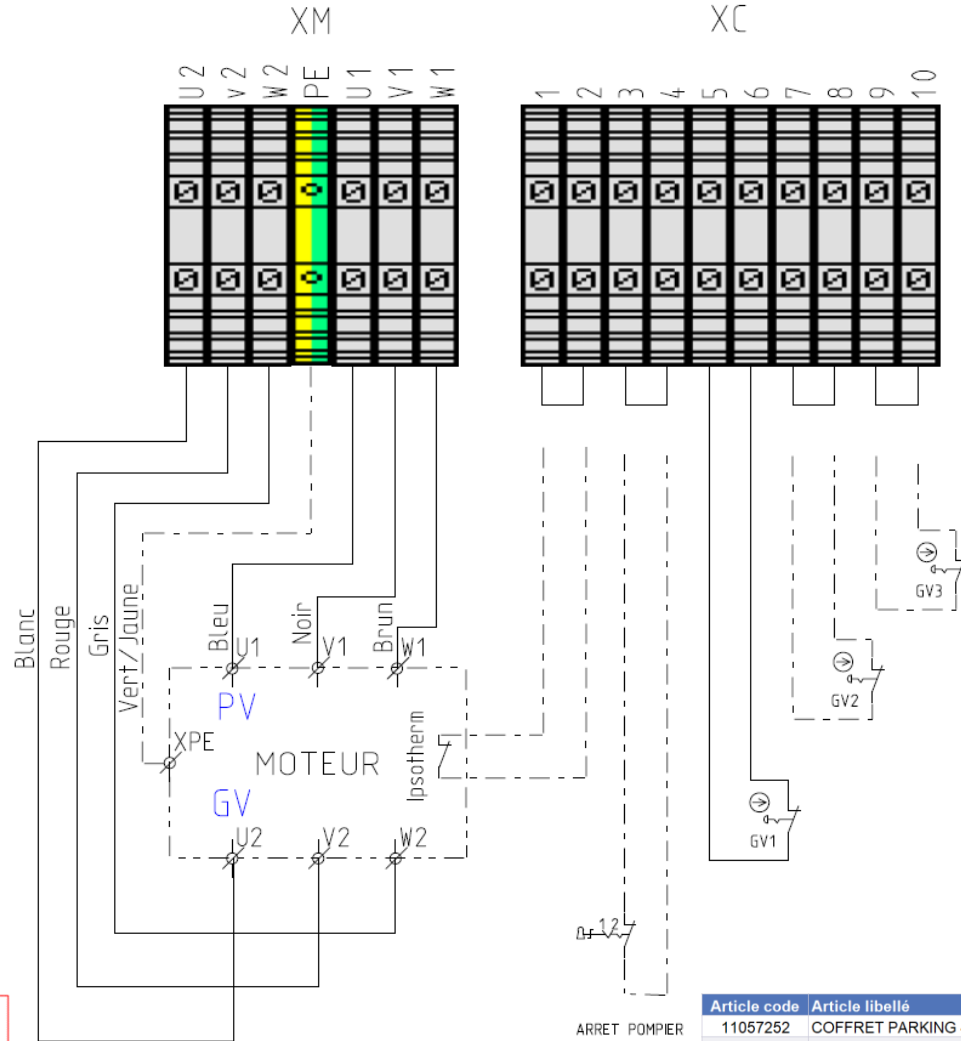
XM

U2 V2 W2 PE U1 V1 W1

XC

1 2 3 4 5 6 7 8 9 10

Blanc
Rouge
Gris
Vert/Jaune

Bleu
U1
Noir
V1
Brun
W1

PV
XPE
MOTEUR
GV
Ipsotherm

U2
V2
W2

GV3
GV2
GV1

12

ARRET POMPIER

| Article code | Article libellé |
|---|---|
| 11057252 | COFFRET PARKING |